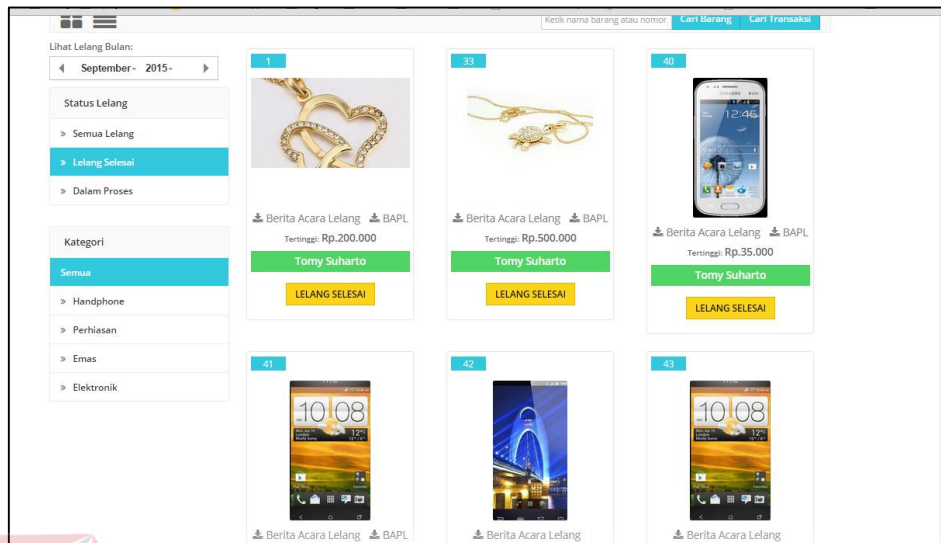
Ketik nama barang atau nomor Cari Barang Cari Transaksi

Lihat Lelang Bulan:

September - 2015 -

Status Lelang

» Semua Lelang

» Lelang Selesai

» Dalam Proses

Kategori

Semua

» Handphone

» Perhiasan

» Emas

» Elektronik

1

Berita Acara Lelang BAPL

Tertinggi: Rp.200.000

Tomy Suharto

LELANG SELESAI

33

Berita Acara Lelang BAPL

Tertinggi: Rp.500.000

Tomy Suharto

LELANG SELESAI

40

Berita Acara Lelang BAPL

Tertinggi: Rp.35.000

Tomy Suharto

LELANG SELESAI

41

10 08

Berita Acara Lelang BAPL

42

Berita Acara Lelang

43

10 08

Berita Acara Lelang